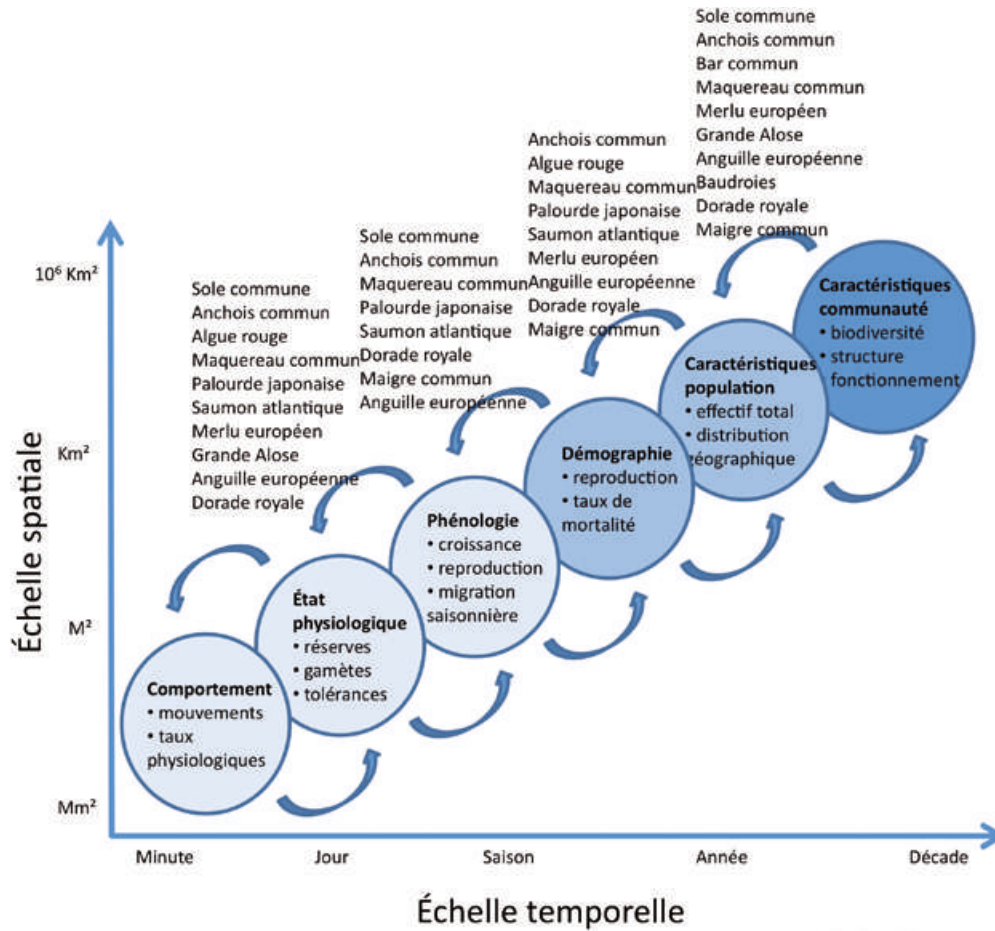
Sole commune
Anchois commun
Bar commun
Maquereau commun
Merlu européen
Grande Alose
Anguille européenne
Baudroies
Dorade royale
Maigre commun

Anchois commun
Algue rouge
Maquereau commun
Palourde japonaise
Saumon atlantique
Merlu européen
Anguille européenne
Dorade royale
Maigre commun

Sole commune
Anchois commun
Maquereau commun
Palourde japonaise
Saumon atlantique
Dorade royale
Maigre commun
Anguille européenne

Sole commune
Anchois commun
Algue rouge
Maquereau commun
Palourde japonaise
Saumon atlantique
Merlu européen
Grande Alose
Anguille européenne
Dorade royale

$10^6$ Km²

Km²

M²

Mm²

Échelle spatiale

Comportement
• mouvements
• taux physiologiques

État physiologique
• réserves
• gamètes
• tolérances

Phénologie
• croissance
• reproduction
• migration saisonnière

Démographie
• reproduction
• taux de mortalité

Caractéristiques population
• effectif total
• distribution géographique

Caractéristiques communauté
• biodiversité
• structure fonctionnement

Minute
Jour
Saison
Année
Décade

Échelle temporelle